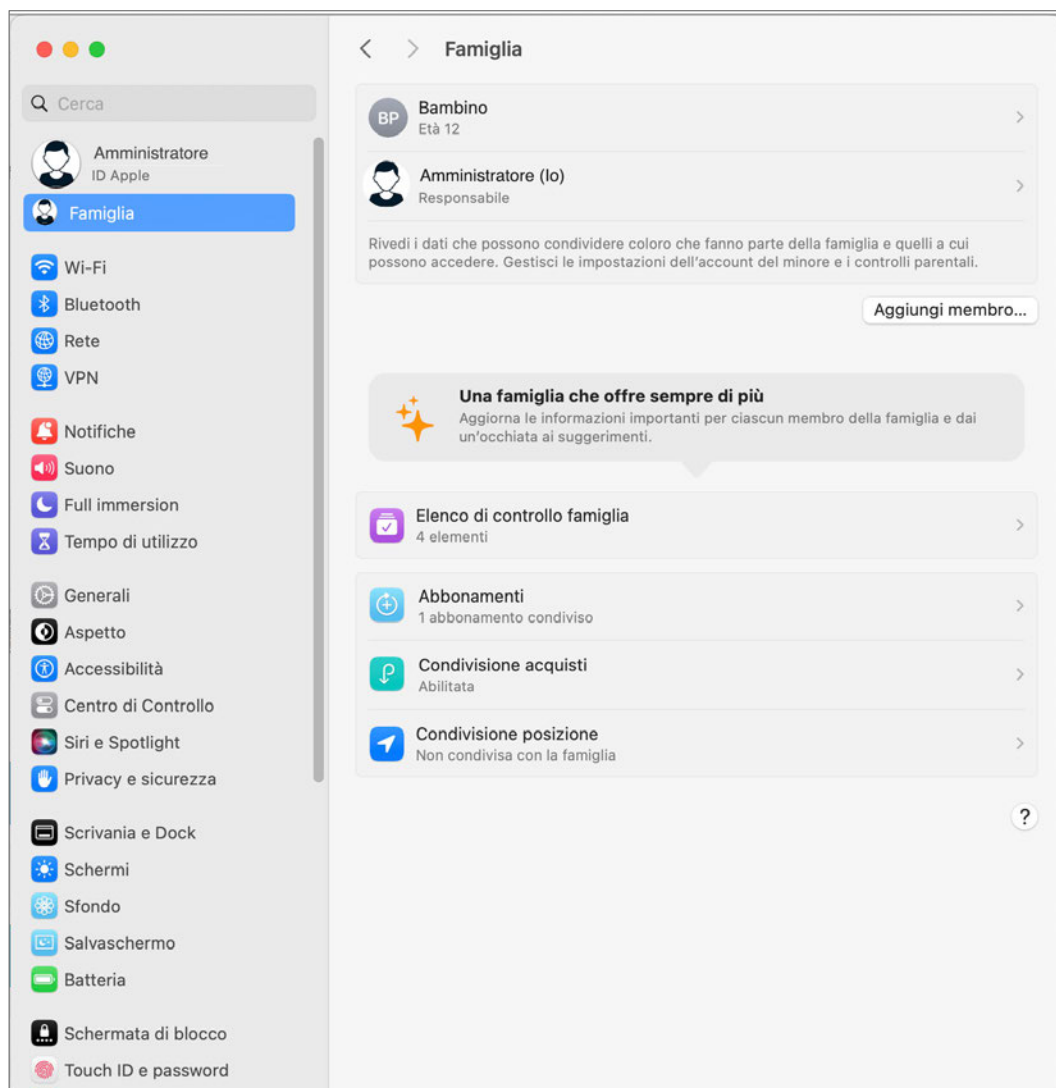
Cerca

Amministratore
ID Apple

Famiglia

Wi-Fi
Bluetooth
Rete
VPN

Notifiche
Suono
Full immersion
Tempo di utilizzo

Generali
Aspetto
Accessibilità
Centro di Controllo
Siri e Spotlight
Privacy e sicurezza

Scrivania e Dock
Schermi
Sfondo
Salvaschermo
Batteria

Schermata di blocco
Touch ID e password

Famiglia

BP Bambino
Età 12

Amministratore (Io)
Responsabile

Rivedi i dati che possono condividere coloro che fanno parte della famiglia e quelli a cui possono accedere. Gestisci le impostazioni dell'account del minore e i controlli parentali.

Aggiungi membro...

Una famiglia che offre sempre di più
Aggiorna le informazioni importanti per ciascun membro della famiglia e dai un'occhiata ai suggerimenti.

Elenco di controllo famiglia
4 elementi

Abbonamenti
1 abbonamento condiviso

Condivisione acquisti
Abilitata

Condivisione posizione
Non condivisa con la famiglia

?